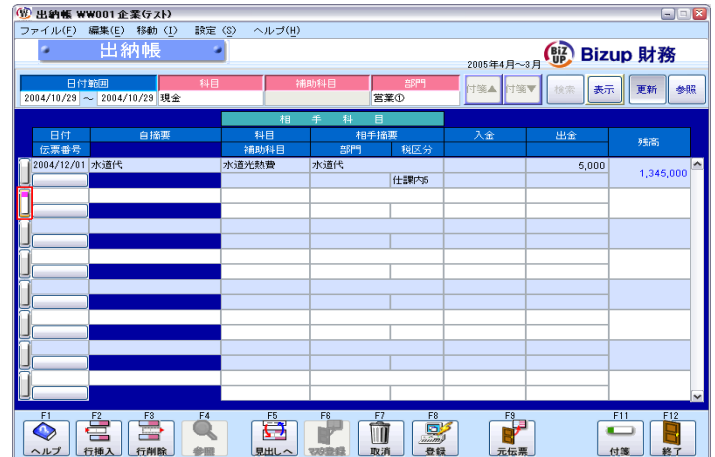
出納帳 WW001 企業(テスト)

ファイル(F) 編集(E) 移動(I) 設定(S) ヘルプ(H)

出納帳

2005年4月～3月 Bizup 財務

日付範囲 2004/10/29 ～ 2004/10/29

科目 現金

補助科目

部門 営業①

付箋▲ 付箋▼ 検索 表示 更新 参照

| 日付 | 自摘要 | 相手科目 科目 | 相手摘要 | | 入金 | 出金 | 残高 |
|---|---|---|---|---|---|---|---|
| 伝票番号 | | 補助科目 | 部門 | 税区分 | | | |
| 2004/12/01 | 水道代 | 水道光熱費 | 水道代 | | | 5,000 | 1,345,000 |
| | | | | 仕課内5 | | | |

F1 ヘルプ F2 行挿入 F3 行削除 F4 参照 F5 見出しへ F6 マスタ登録 F7 取消 F8 登録 F9 元伝票 F11 付箋 F12 終了